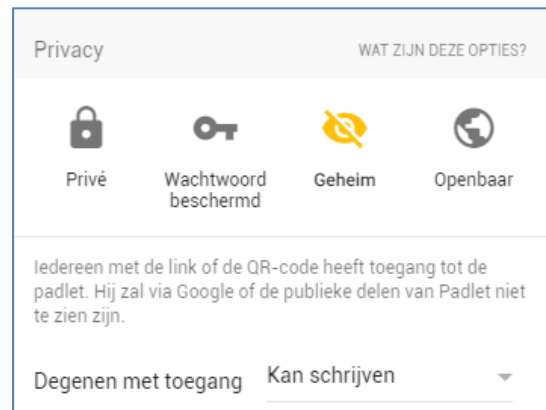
Privacy

WAT ZIJN DEZE OPTIES?

Privé

Wachtwoord beschermd

Geheim

Openbaar

Iedereen met de link of de QR-code heeft toegang tot de padlet. Hij zal via Google of de publieke delen van Padlet niet te zien zijn.

Degenen met toegang

Kan schrijven